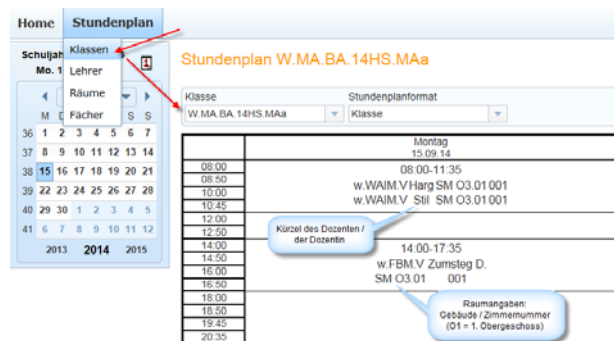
Home Stundenplan

Klassen
Lehrer
Räume
Fächer

Schuljah
Mo. 1

M D S S

| | M | D | | | | S | S |
|---|---|---|---|---|---|---|---|
| 36 | 1 | 2 | 3 | 4 | 5 | 6 | 7 |
| 37 | 8 | 9 | 10 | 11 | 12 | 13 | 14 |
| 38 | 15 | 16 | 17 | 18 | 19 | 20 | 21 |
| 39 | 22 | 23 | 24 | 25 | 26 | 27 | 28 |
| 40 | 29 | 30 | 1 | 2 | 3 | 4 | 5 |
| 41 | 6 | 7 | 8 | 9 | 10 | 11 | 12 |

2013 2014 2015

Stundenplan W.MA.BA.14HS.MAa

Klasse
W.MA.BA.14HS.MAa

Stundenplanformat
Klasse

Montag
15.09.14

08:00
08:50
10:00
10:45
12:00
12:50
14:00
14:50
16:00
16:50
18:00
18:50
19:45
20:35

08:00-11:35
w.WAIM.V Harg SM O3.01 001
w.WAIM.V Stil SM O3.01 001

Kürzel des Dozenten / der Dozentin

14:00-17:35
w.FBM.V Zumsteg D.
SM O3.01 001

Raumangaben:
Gebäude / Zimmernummer
(O1 = 1. Obergeschoss)